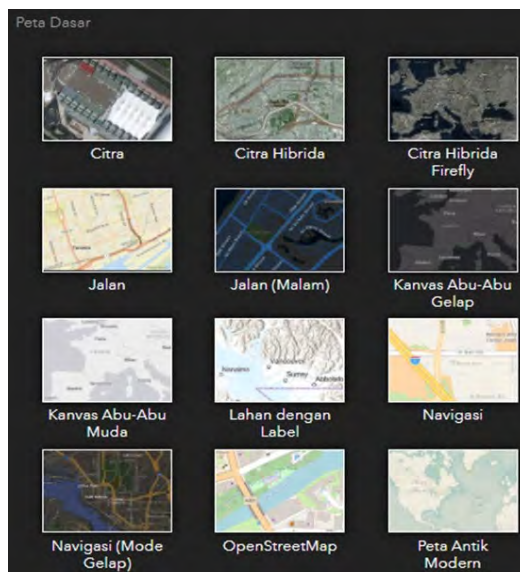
Peta Dasar

Citra

Citra Hibrida

Citra Hibrida Firefly

Jalan

Jalan (Malam)

Kanvas Abu-Abu Gelap

Kanvas Abu-Abu Muda

Lahan dengan Label

Navigasi

Navigasi (Mode Gelap)

OpenStreetMap

Peta Antik Modern